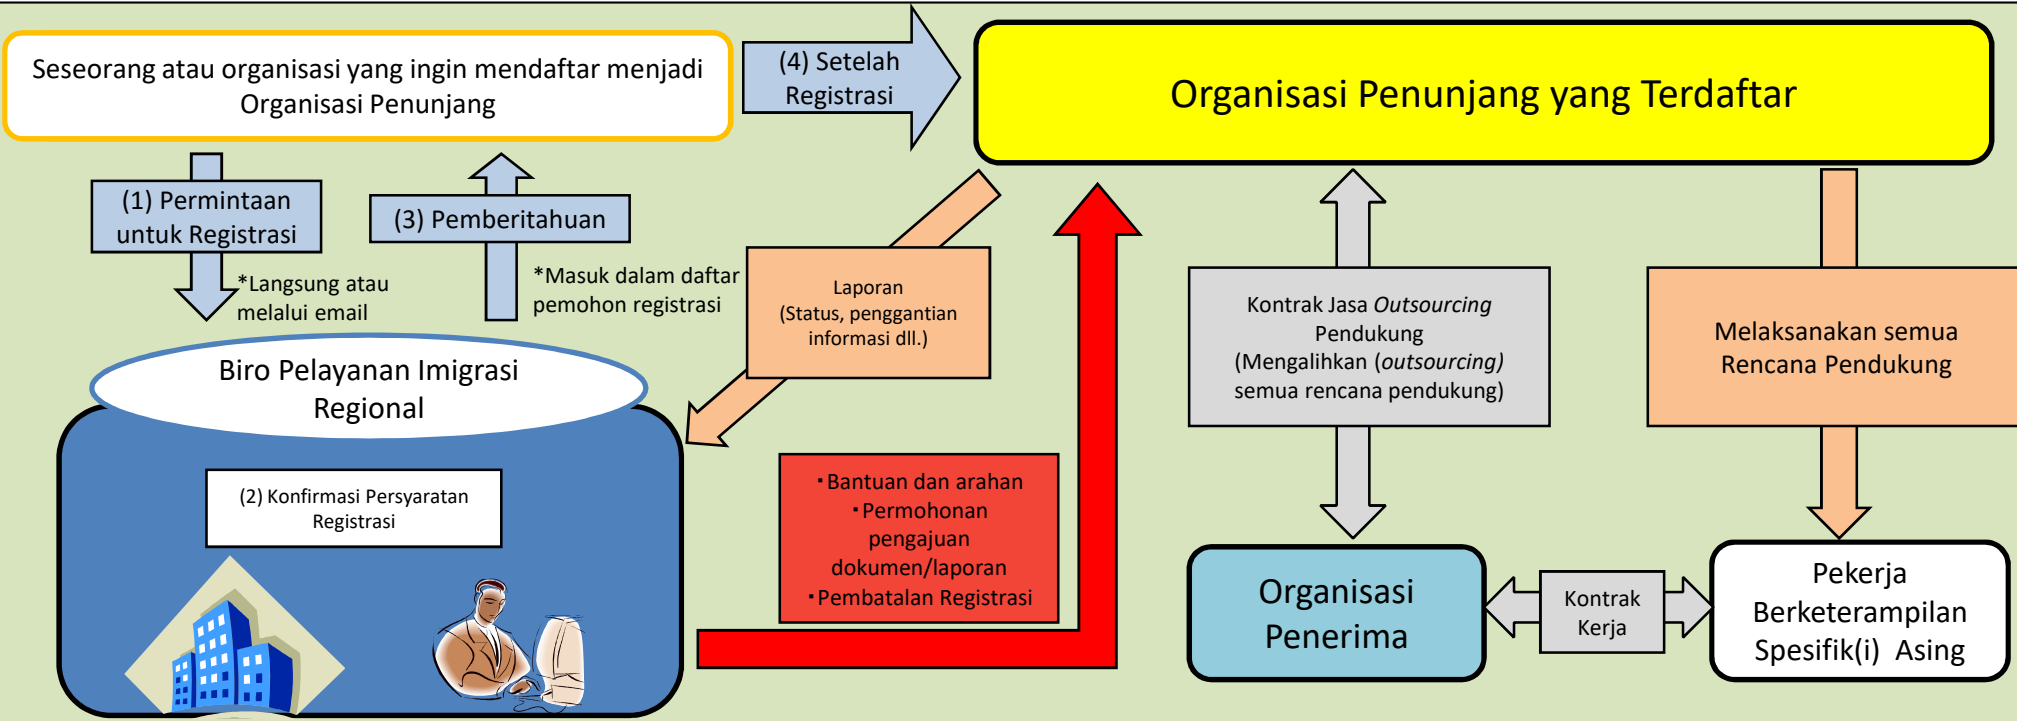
Seseorang atau organisasi yang ingin mendaftar menjadi Organisasi Penunjang

(4) Setelah Registrasi

Organisasi Penunjang yang Terdaftar

(1) Permintaan untuk Registrasi

*Langsung atau melalui email

(3) Pemberitahuan

*Masuk dalam daftar pemohon registrasi

Laporan (Status, penggantian informasi dll.)

Kontrak Jasa *Outsourcing* Pendukung (Mengalihkan (*outsourcing*) semua rencana pendukung)

Melaksanakan semua Rencana Pendukung

Biro Pelayanan Imigrasi Regional

(2) Konfirmasi Persyaratan Registrasi

・Bantuan dan arahan
・Permohonan pengajuan dokumen/laporan
・Pembatalan Registrasi

Organisasi Penerima

Kontrak Kerja

Pekerja Berketerampilan Spesifik(i) Asing